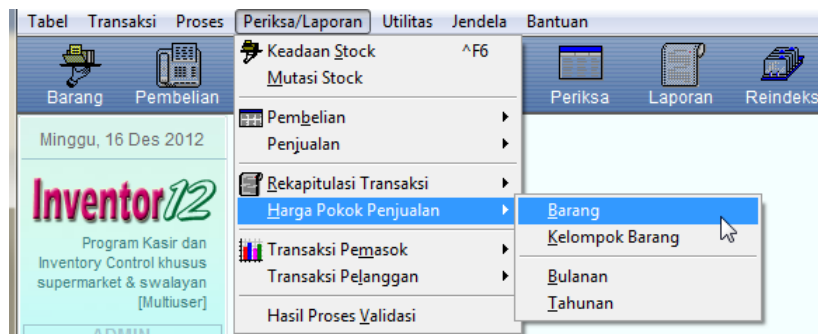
Tabel Transaksi Proses Periksa/Laporan Utilitas Jendela Bantuan

Barang Pembelian

Keadaan Stock ^F6
Mutasi Stock

Pembelian
Penjualan

Rekapitulasi Transaksi
Harga Pokok Penjualan

Transaksi Pemasok
Transaksi Pelanggan

Hasil Proses Validasi

Barang
Kelompok Barang

Bulanan
Tahunan

Periksa Laporan Reindeks

Minggu, 16 Des 2012

Inventor12

Program Kasir dan Inventory Control khusus supermarket & swalayan [Multiuser]

ADMIN